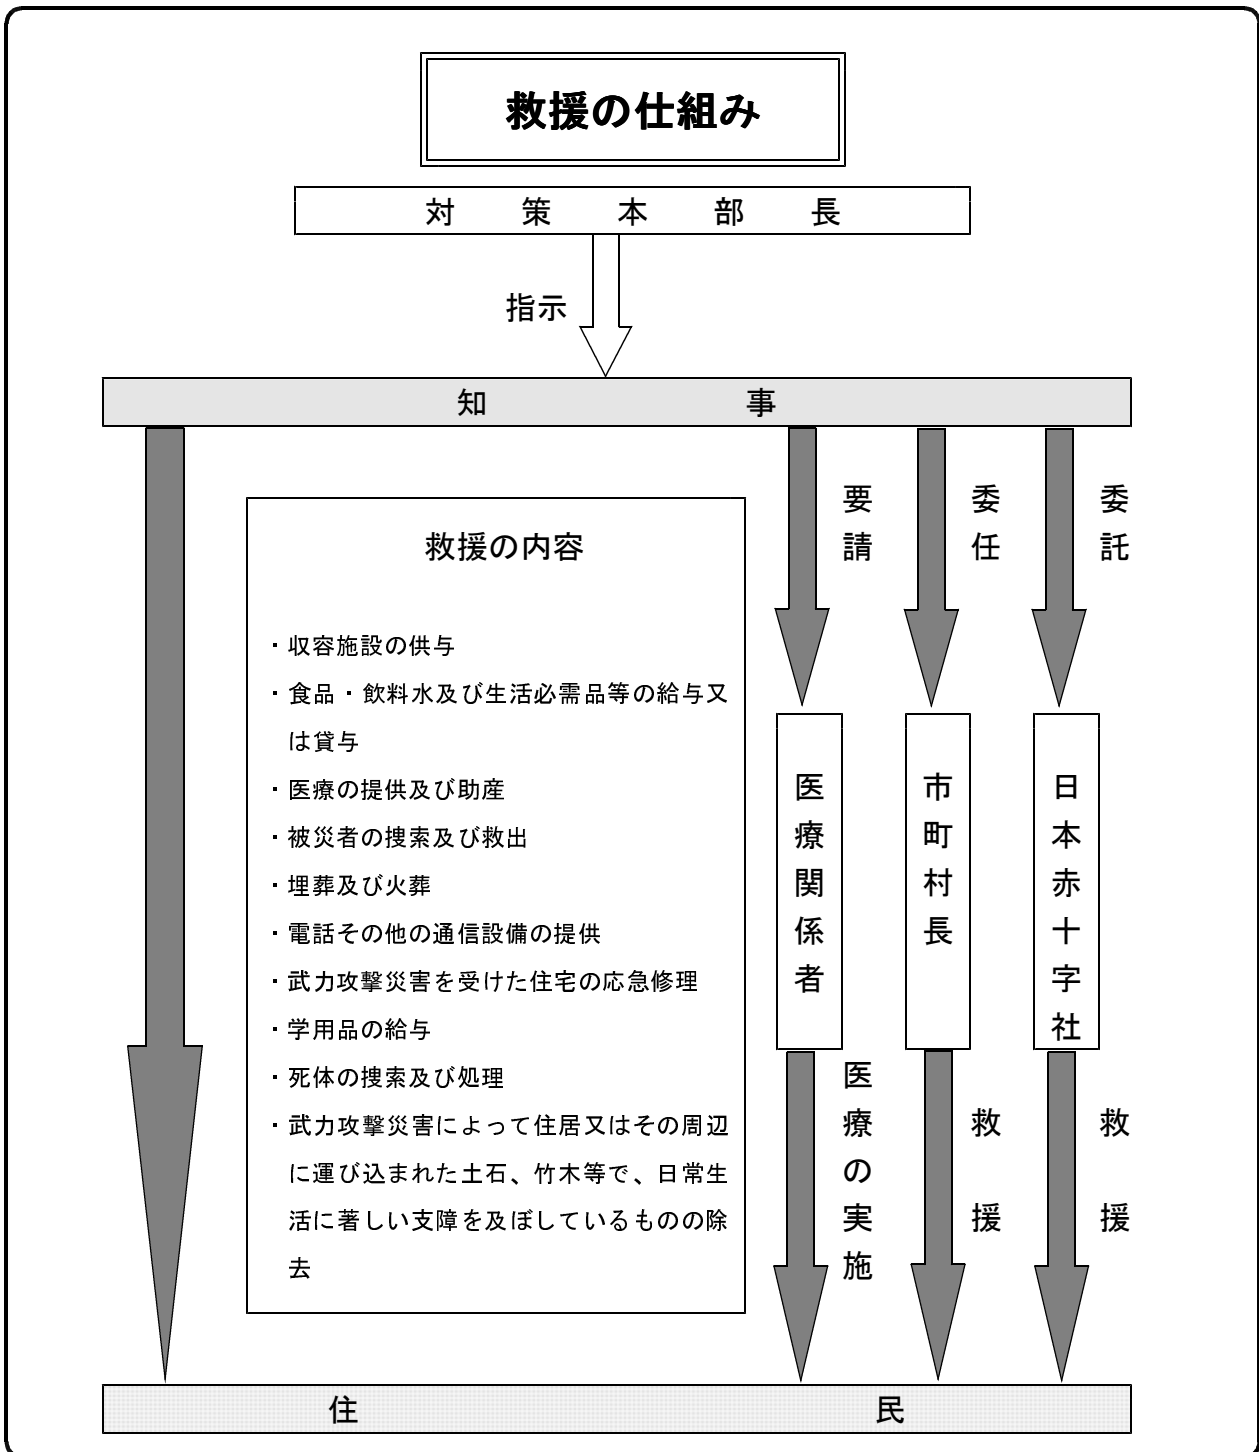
救援の仕組み

対　策　本　部　長

指示

知　事

要請

委任

委託

救援の内容

・収容施設の供与
・食品・飲料水及び生活必需品等の給与又は貸与
・医療の提供及び助産
・被災者の捜索及び救出
・埋葬及び火葬
・電話その他の通信設備の提供
・武力攻撃災害を受けた住宅の応急修理
・学用品の給与
・死体の捜索及び処理
・武力攻撃災害によって住居又はその周辺に運び込まれた土石、竹木等で、日常生活に著しい支障を及ぼしているものの除去

医療関係者

市町村長

日本赤十字社

医療の実施

救援

救援

住　民